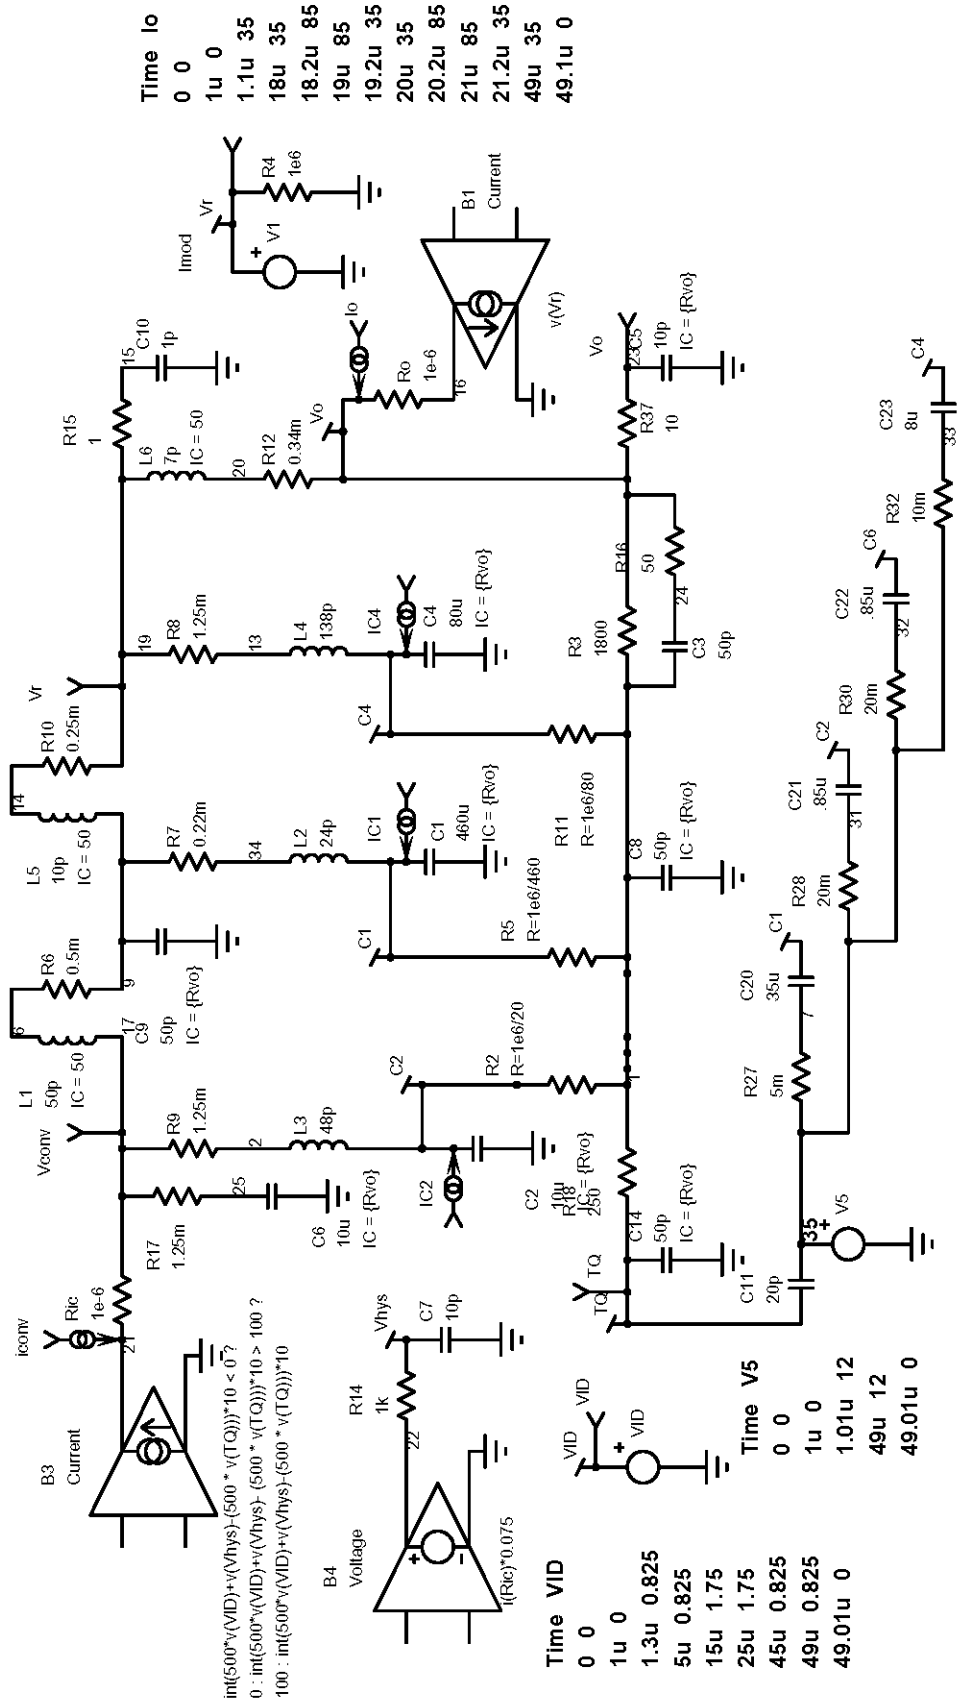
Time Io
0 0
1u 0
1.1u 35
18u 35
18.2u 85
19u 85
19.2u 35
20u 35
20.2u 85
21u 85
21.2u 35
49u 35
49.1u 0

Imod
Vr
V1
R4
1e6
B1
Current
v(Vr)

R15
1
C10
1p
15
L6
7p
IC = 50
20
R12
0.34m
Vo
Io
Ro
1e-6
16
Vo
23C5
10p
IC = {Rvo}
R37
10

Vr
R10
0.25m
14
19
R8
1.25m
13
L4
138p
IC4
C4
80u
IC = {Rvo}
C4
R16
50
24
R3
1800
C3
50p
C23
8u
33
C4
R32
10m
C6
C22
.85u
32
R30
20m
C2
C21
.85u
31

L5
10p
IC = 50
R7
0.22m
34
L2
24p
IC1
C1
460u
IC = {Rvo}
R11
R=1e6/80
C8
50p
IC = {Rvo}
C1
R5
R=1e6/460
R28
20m
C1
C20
35u
7

L1
50p
IC = 50
R6
0.5m
6
17
C9
9
50p
IC = {Rvo}
Vconv
R9
1.25m
2
L3
48p
C2
R2
R=1e6/20
1
R27
5m
25
R17
1.25m
C6
10u
IC = {Rvo}
IC2
C2
10u
IC = {Rvo}
R18
250
C14
50p
IC = {Rvo}
TQ
TQ
C11
20p
35
V5

Iconv
Ric
1e-6
21
B3
Current
int(500*v(VID)+v(Vhys)-(500 * v(TQ)))*10 < 0 ?
0 : int(500*v(VID)+v(Vhys)- (500 * v(TQ)))*10 > 100 ?
100 : int(500*v(VID)+v(Vhys)-(500 * v(TQ)))*10

Vhys
C7
10p
R14
1k
22
B4
Voltage
I(Ric)*0.075

VID
VID
VID

Time V5
0 0
1u 0
1.01u 12
49u 12
49.01u 0

Time VID
0 0
1u 0
1.3u 0.825
5u 0.825
15u 1.75
25u 1.75
45u 0.825
49u 0.825
49.01u 0